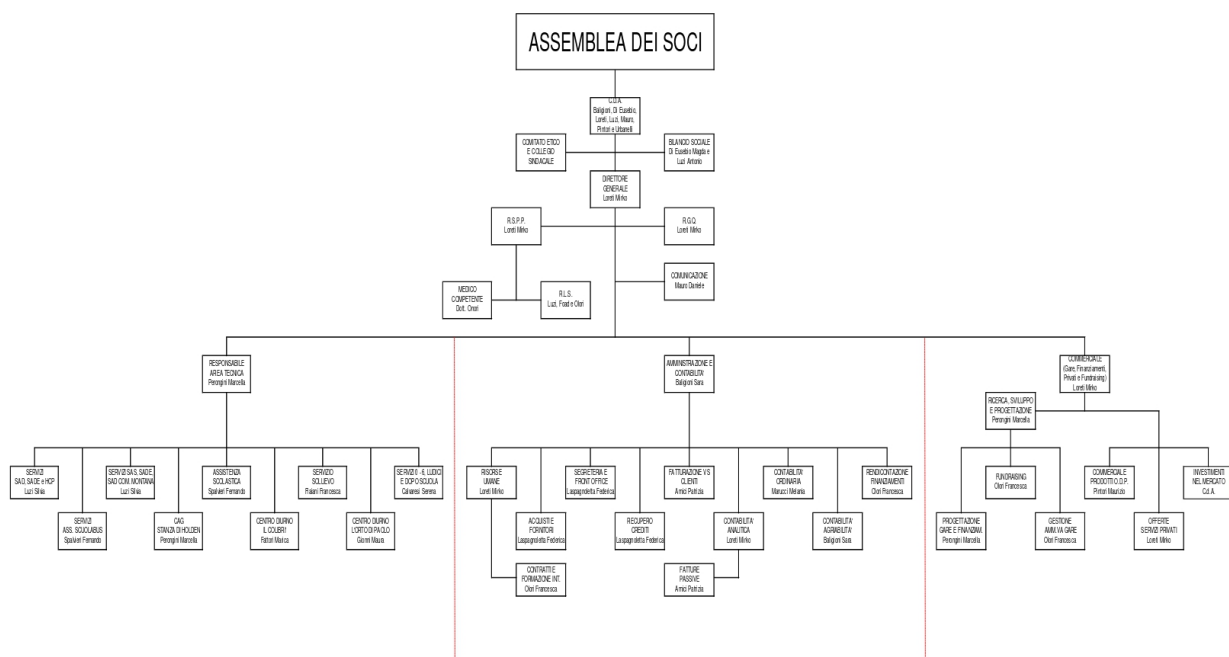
ASSEMBLEA DEI SOCI

C.D.A.
Baligioni, Di Eusebio, Loreti, Luzi, Mauro, Pintori e Urbanelli

COMITATO ETICO E COLLEGIO SINDACALE

BILANCIO SOCIALE
Di Eusebio Magda e Luzi Antonio

DIRETTORE GENERALE
Loreti Mirko

R.S.P.P.
Loreti Mirko

R.Q.Q.
Loreti Mirko

COMUNICAZIONE
Mauro Daniele

MEDICO COMPETENTE
Dott. Orsei

R.L.S.
Luzi, Fossi e Olori

RESPONSABILE AREA TECNICA
Perongini Marcella

SERVIZI SAD, SADE e HCP
Luzi Silvia

SERVIZI ASS. SCUOLABUS
Spalvieri Fernando

SERVIZI SAS, SADE, SAD COM. MONTANA
Luzi Silvia

CAG STANZA DI HOLDEN
Perongini Marcella

ASSISTENZA SCOLASTICA
Spalvieri Fernando

CENTRO DIURNO IL COLIBRI'
Fattori Marica

SERVIZIO SOLLIEVO
Flaiani Francesca

CENTRO DIURNO L'ORTO DI PAOLO
Gianni Mauro

SERVIZI OLE LUDICI E DOPO SCUOLA
Calvaresi Serena

AMMINISTRAZIONE E CONTABILITA'
Baligioni Sara

RISORSE UMANE
Loreti Mirko

ACQUISTI E FORNITORI
Laspagnoletta Federica

CONTRATTI E FORMAZIONE INT.
Olori Francesca

SEGRETERIA E FRONT OFFICE
Laspagnoletta Federica

RECUPERO CREDITI
Laspagnoletta Federica

FATTURAZIONE VS CLIENTI
Amici Patrizia

CONTABILITA' ANALITICA
Loreti Mirko

FATTURE PASSIVE
Amici Patrizia

CONTABILITA' ORDINARIA
Marucci Melania

CONTABILITA' AGRABILITA'
Baligioni Sara

RENDICONTAZIONE FINANZIAMENTI
Olori Francesca

COMMERCIALE
(Gare, Finanziamenti, Privati e Fundraising)
Loreti Mirko

RICERCA, SVILUPPO E PROGETTAZIONE
Perongini Marcella

PROGETTAZIONE GARE E FINANZIAM.
Perongini Marcella

FUNDRAISING
Olori Francesca

GESTIONE AMM.VA GARE
Olori Francesca

COMMERCIALE PRODOTTI C.D.P.
Pintori Maurizio

OFFERTE SERVIZI PRIVATI
Loreti Mirko

INVESTIMENTI NEL MERCATO
Cd. A.